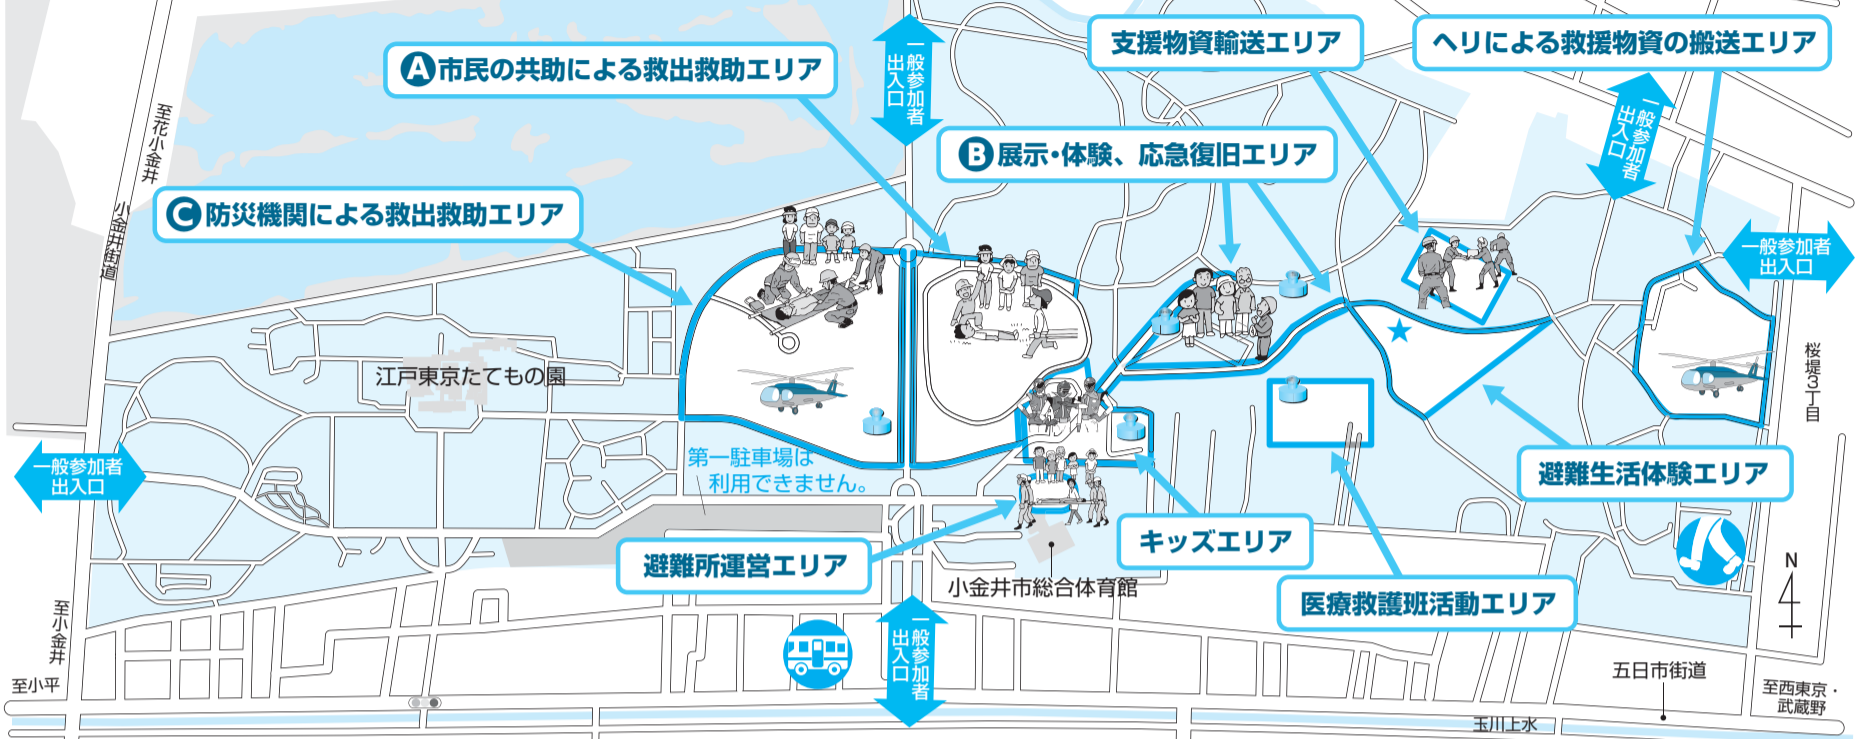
A 市民の共助による救出救助エリア

一般参加者出入口

支援物資輸送エリア

ヘリによる救援物資の搬送エリア

一般参加者出入口

B 展示・体験、応急復旧エリア

C 防災機関による救出救助エリア

至花小金井

小金井街道

江戸東京たてもの園

一般参加者出入口

第一駐車場は利用できません。

避難生活体験エリア

一般参加者出入口

桜堤3丁目

キッズエリア

避難所運営エリア

小金井市総合体育館

医療救護班活動エリア

N

至小金井

至小平

一般参加者出入口

五日市街道

至西東京・武蔵野

玉川上水